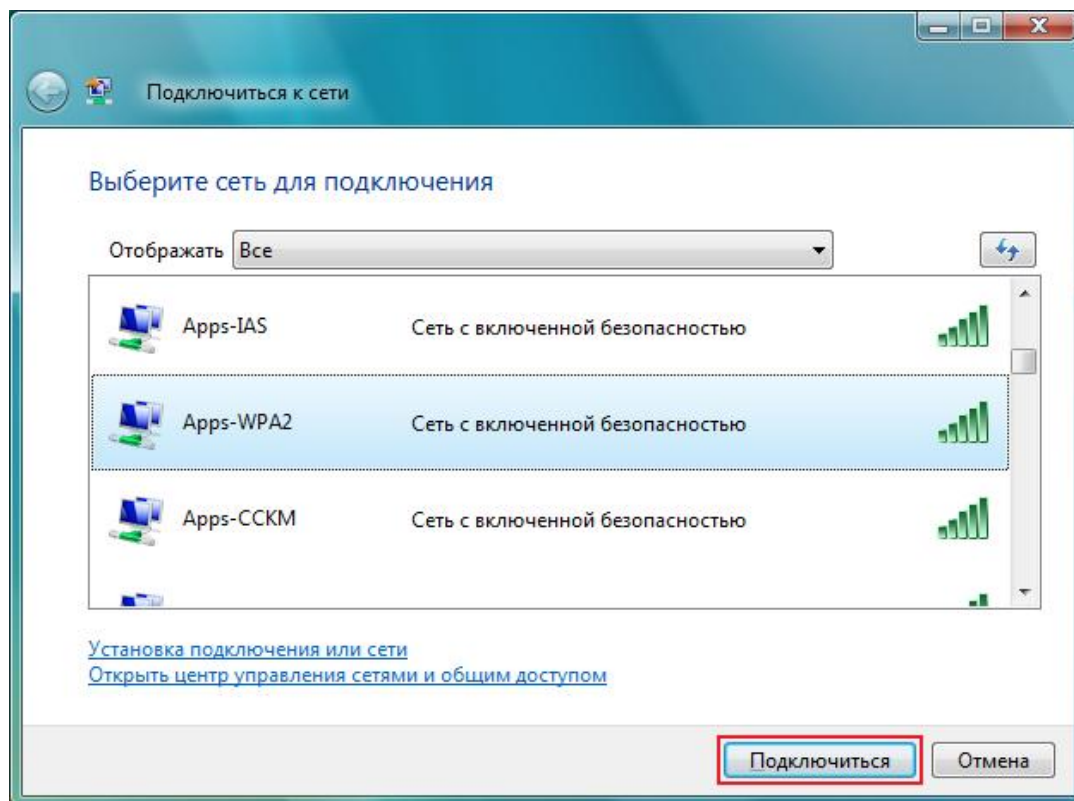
Подключиться к сети

Выберите сеть для подключения

Отображать Все

Apps-IAS Сеть с включенной безопасностью

Apps-WPA2 Сеть с включенной безопасностью

Apps-CCKM Сеть с включенной безопасностью

Установка подключения или сети
Открыть центр управления сетями и общим доступом

Подключиться Отмена